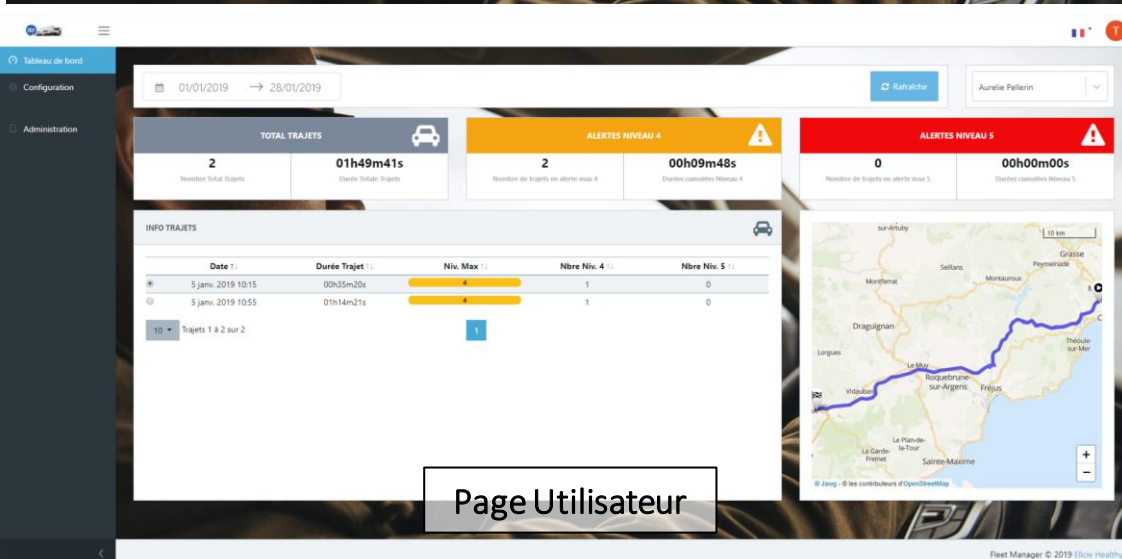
Tableau de bord
Configuration
Administration

01/01/2019 → 28/01/2019

Rafraîchir

Aurelie Pellerin

TOTAL TRAJETS
2
Nombre Total Trajets
01h49m41s
Durée Totale Trajets

ALERTES NIVEAU 4
2
Nombre de trajets en alerte nvx 4
00h09m48s
Durées cumulées Niveau 4

ALERTES NIVEAU 5
0
Nombre de trajets en alerte nvx 5
00h00m00s
Durées cumulées Niveau 5

INFO TRAJETS

| Date | Durée Trajet | Niv. Max | Nbre Niv. 4 | Nbre Niv. 5 |
|---|---|---|---|---|
| 5 janv. 2019 10:15 | 00h35m20s | 4 | 1 | 0 |
| 5 janv. 2019 10:55 | 01h14m21s | 4 | 1 | 0 |

10 Trajets 1 à 2 sur 2

1

sur-Artuby
10 km
Grasse
Peymeinade
Seillans
Montauroux
Montferrat
Draguignan
Lorgues
Théoule-sur-Mer
Le Muy
Roquebrune-sur-Argens
Fréjus
Vidauban
Le Plan-de-la-Tour
La Garde-Freinet
Sainte-Maxime
+
−
© Javg - © les contributeurs d'OpenStreetMap

Page Utilisateur

Fleet Manager © 2019 Ellcie Healthy